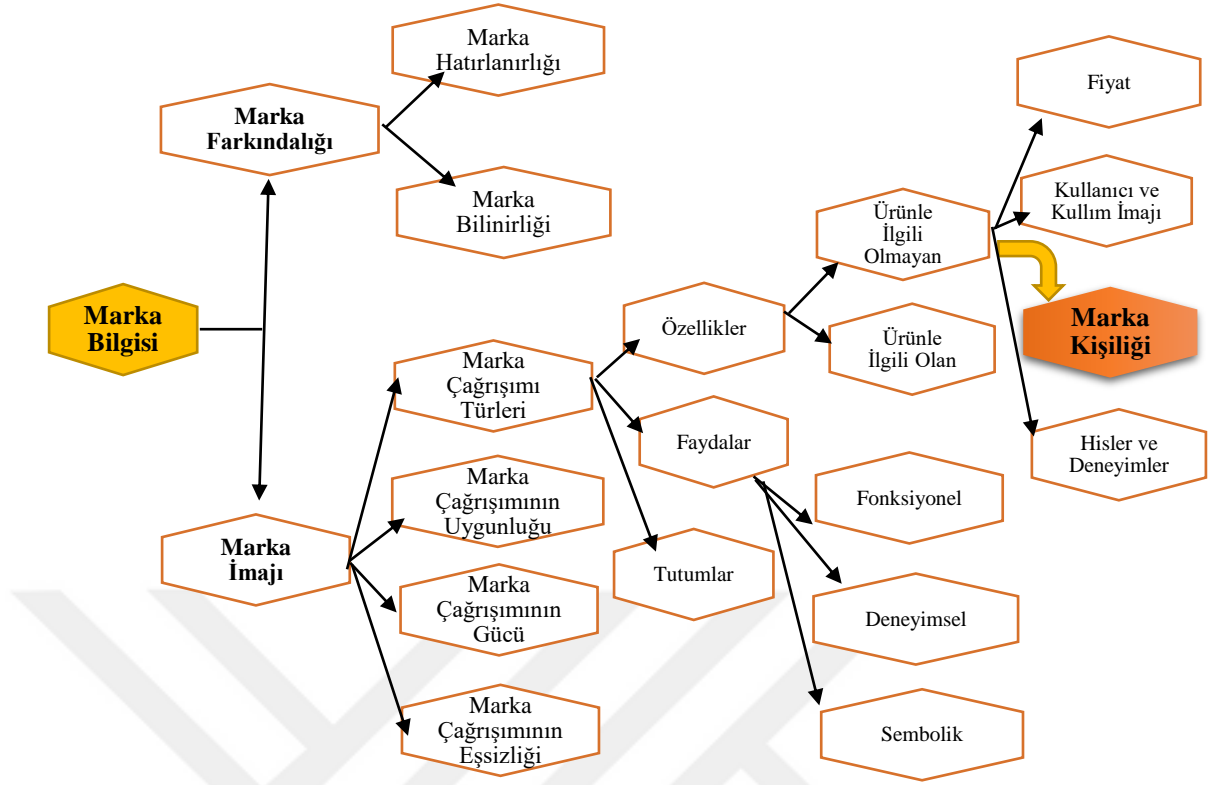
Marka Hatırlanırlığı

Marka Farkındalığı

Marka Bilinirliği

Fiyat

Kullanıcı ve Kullım İmajı

Ürünle İlgili Olmayan

Marka Bilgisi

Özellikler

Marka Kişiliği

Ürünle İlgili Olan

Marka Çağrışımı Türleri

Faydalar

Hisler ve Deneyimler

Marka Çağrışımının Uygunluğu

Fonksiyonel

Marka İmajı

Tutumlar

Marka Çağrışımının Gücü

Deneyimsel

Marka Çağrışımının Eşsizliği

Sembolik